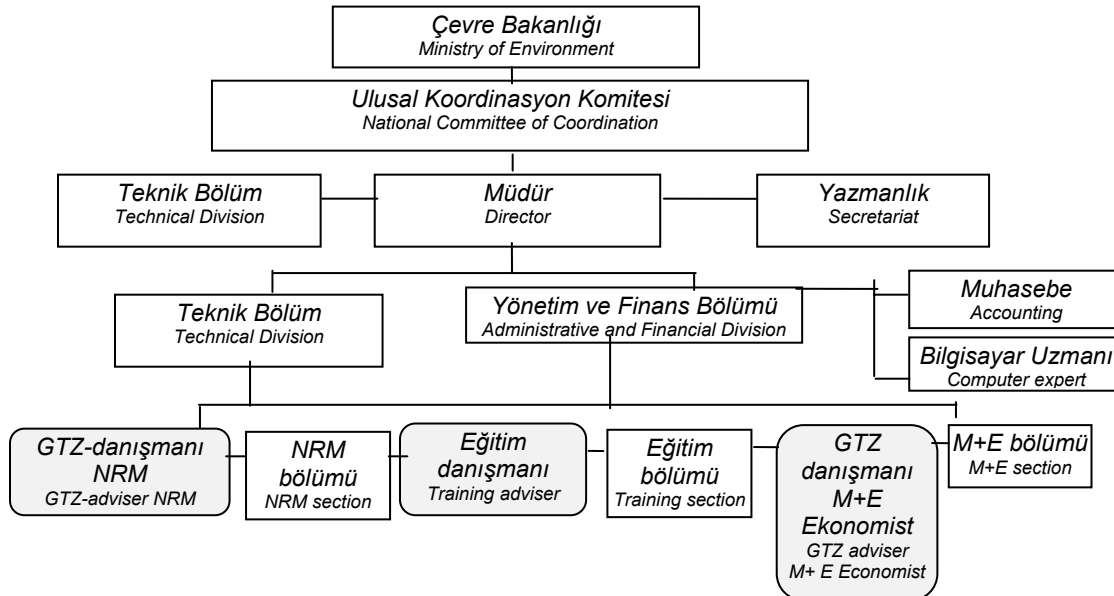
Çevre Bakanlığı
Ministry of Environment

Ulusal Koordinasyon Komitesi
National Committee of Coordination

Teknik Bölüm
Technical Division

Müdür
Director

Yazmanlık
Secretariat

Teknik Bölüm
Technical Division

Yönetim ve Finans Bölümü
Administrative and Financial Division

Muhasebe
Accounting

Bilgisayar Uzmanı
Computer expert

GTZ-danışmanı NRM
GTZ-adviser NRM

NRM bölümü
NRM section

Eğitim danışmanı
Training adviser

Eğitim bölümü
Training section

GTZ danışmanı M+E Ekonomist
GTZ adviser M+ E Economist

M+E bölümü
M+E section